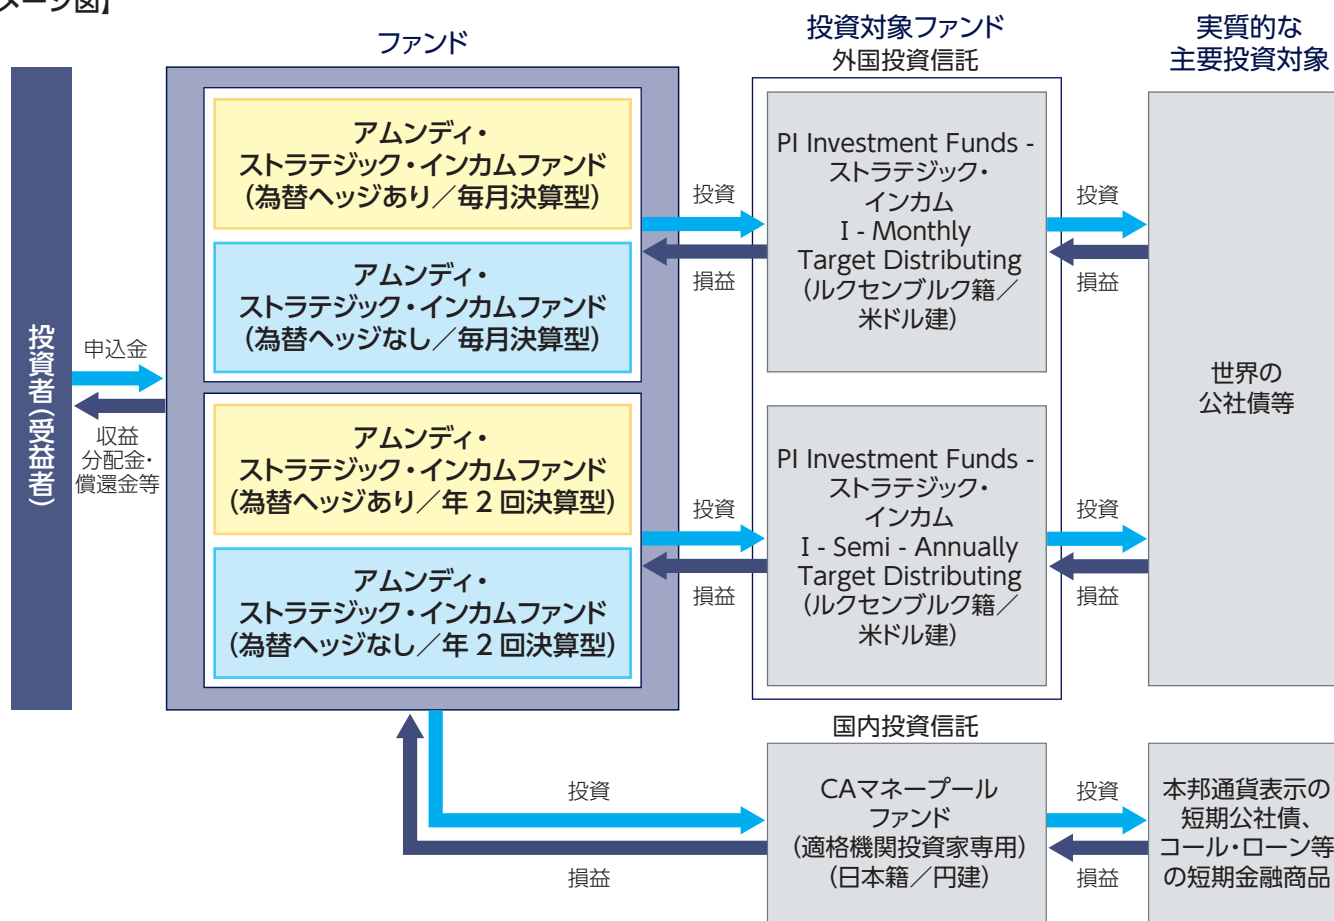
メージ図】

ファンド

投資対象ファンド
外国投資信託

実質的な
主要投資対象

投資者（受益者）

申込金

収益
分配金・
償還金等

アムンディ・
ストラテジック・インカムファンド
（為替ヘッジあり／毎月決算型）

アムンディ・
ストラテジック・インカムファンド
（為替ヘッジなし／毎月決算型）

アムンディ・
ストラテジック・インカムファンド
（為替ヘッジあり／年２回決算型）

アムンディ・
ストラテジック・インカムファンド
（為替ヘッジなし／年２回決算型）

投資
損益

PI Investment Funds - ストラテジック・インカム I - Monthly Target Distributing （ルクセンブルク籍／米ドル建）

投資
損益

世界の
公社債等

投資
損益

PI Investment Funds - ストラテジック・インカム I - Semi - Annually Target Distributing （ルクセンブルク籍／米ドル建）

投資
損益

国内投資信託

投資
損益

CAマネープール
ファンド
（適格機関投資家専用）
（日本籍／円建）

投資
損益

本邦通貨表示の
短期公社債、
コール・ローン等
の短期金融商品